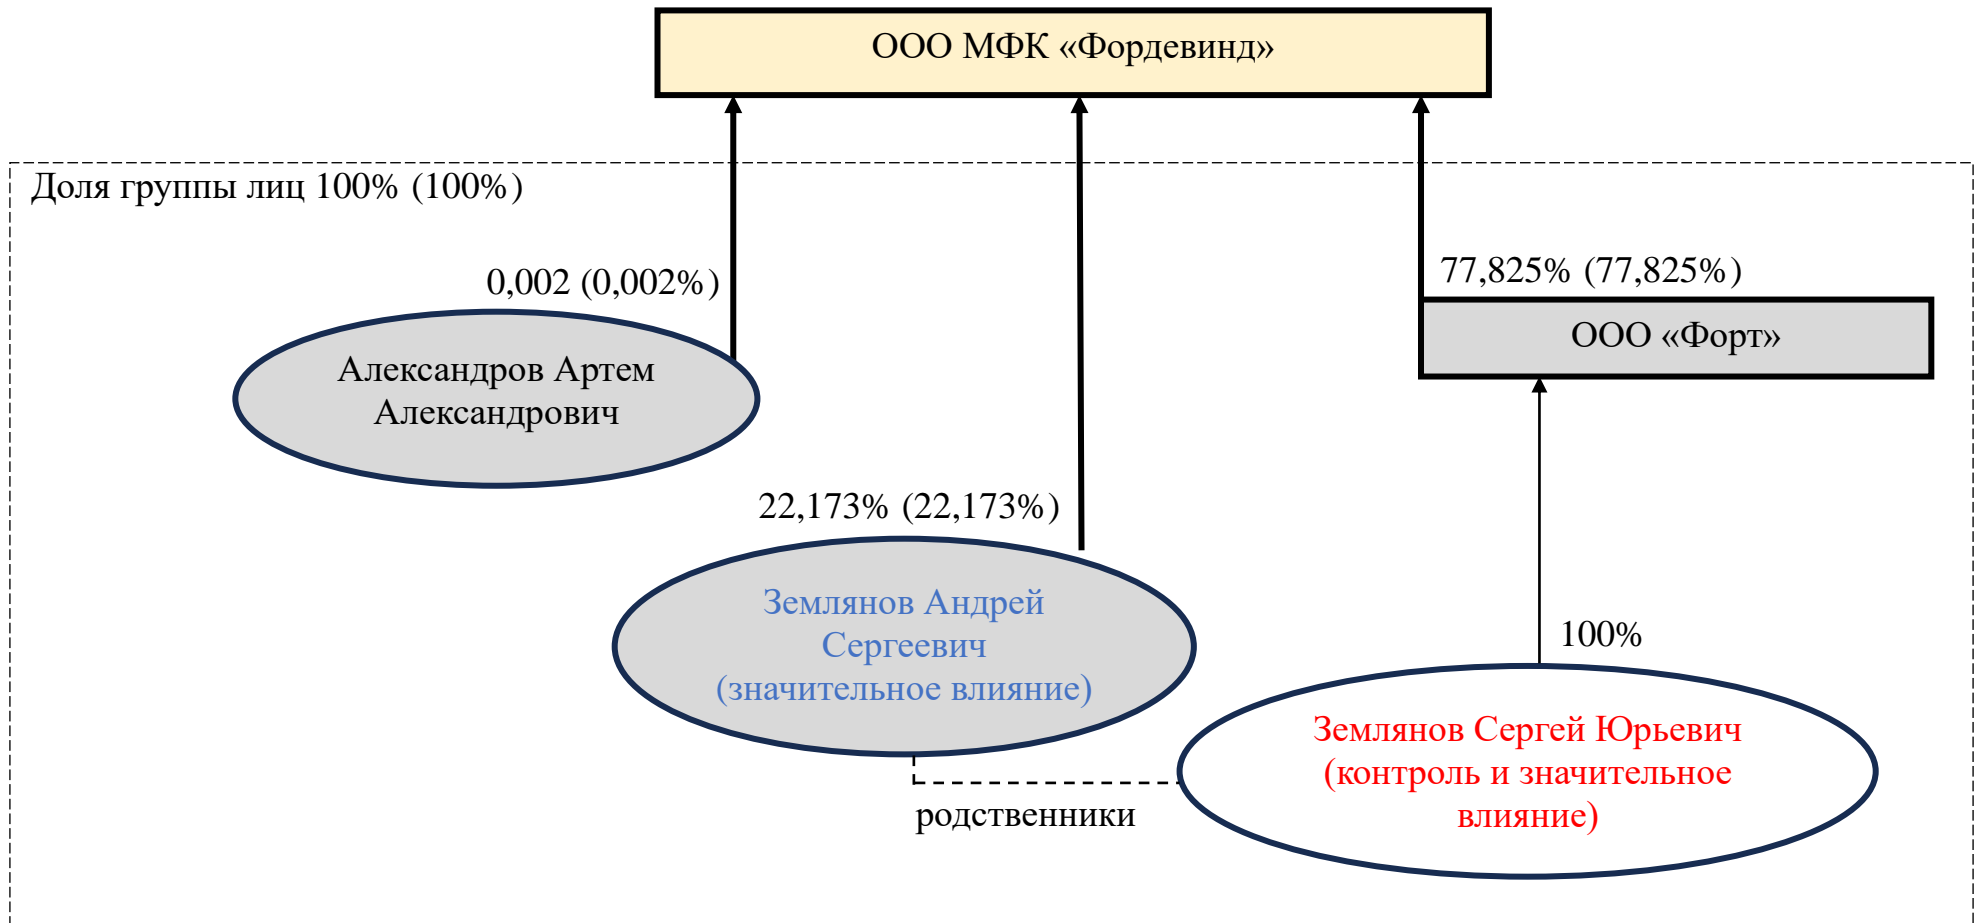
ООО МФК «Фордевинд»

Доля группы лиц 100% (100%)

0,002 (0,002%)

Александров Артем Александрович

77,825% (77,825%)

ООО «Форт»

22,173% (22,173%)

Землянов Андрей Сергеевич (значительное влияние)

100%

Землянов Сергей Юрьевич (контроль и значительное влияние)

родственники